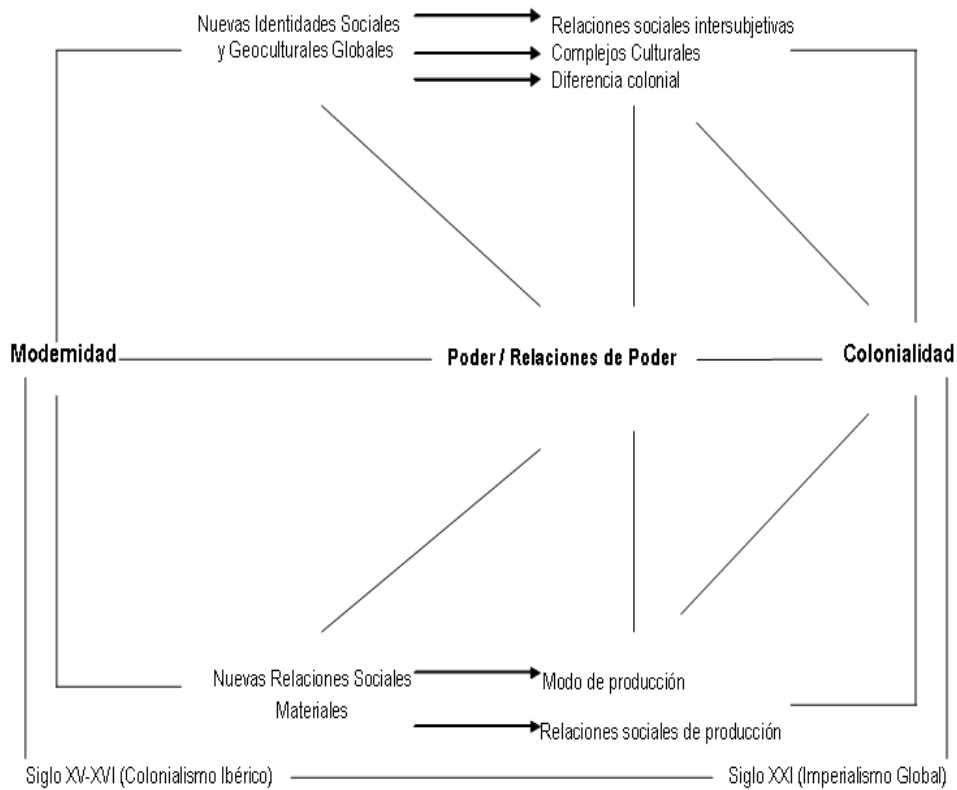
Nuevas Identidades Sociales y Geoculturales Globales

Relaciones sociales intersubjetivas
Complejos Culturales
Diferencia colonial

Modernidad

Poder / Relaciones de Poder

Colonialidad

Nuevas Relaciones Sociales Materiales

Modo de producción
Relaciones sociales de producción

Siglo XV-XVI (Colonialismo Ibérico)

Siglo XXI (Imperialismo Global)